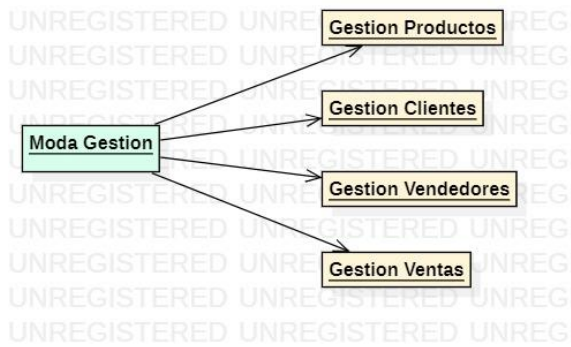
Gestion Productos

Moda Gestion

Gestion Clientes

Gestion Vendedores

Gestion Ventas

UNREGISTERED UNREGISTERED UNREG
UNREGISTERED UNREGISTERED UNREG
UNREGISTERED UNREGISTERED UNREG
UNREGISTERED UNREGISTERED UNREG
UNREGISTERED UNREGISTERED UNREG
UNREGISTERED UNREGISTERED UNREG
UNREGISTERED UNREGISTERED UNREG
UNREGISTERED UNREGISTERED UNREG
UNREGISTERED UNREGISTERED UNREG
UNREGISTERED UNREGISTERED UNREG